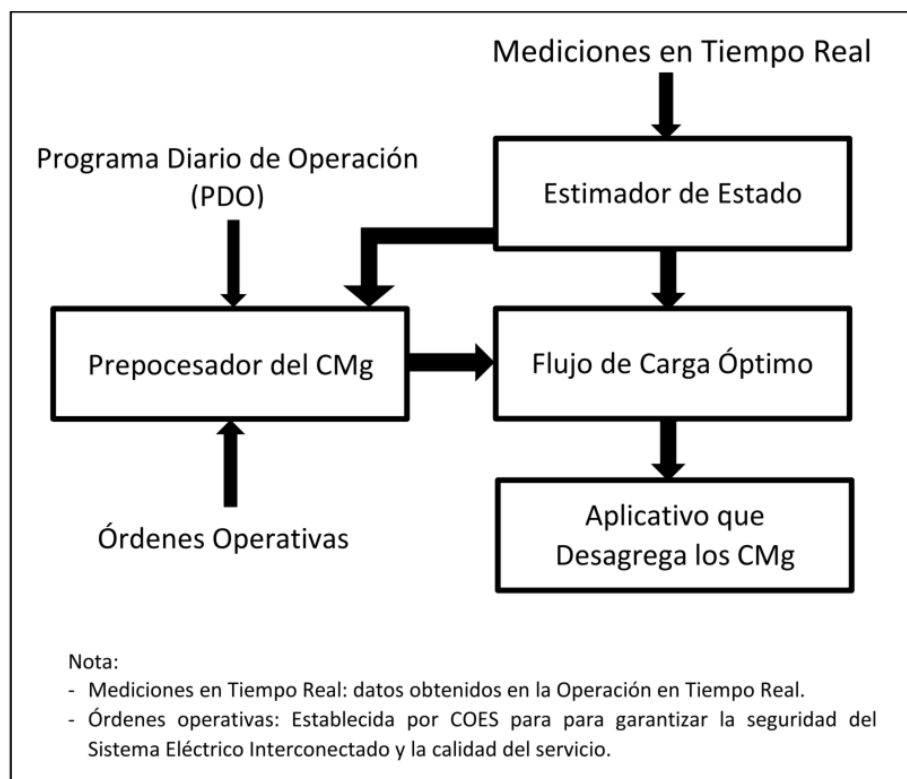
Mediciones en Tiempo Real

Programa Diario de Operación (PDO)

Estimador de Estado

Prepocesador del CMg

Flujo de Carga Óptimo

Órdenes Operativas

Aplicativo que Desagrega los CMg

Nota:
- Mediciones en Tiempo Real: datos obtenidos en la Operación en Tiempo Real.
- Órdenes operativas: Establecida por COES para para garantizar la seguridad del Sistema Eléctrico Interconectado y la calidad del servicio.